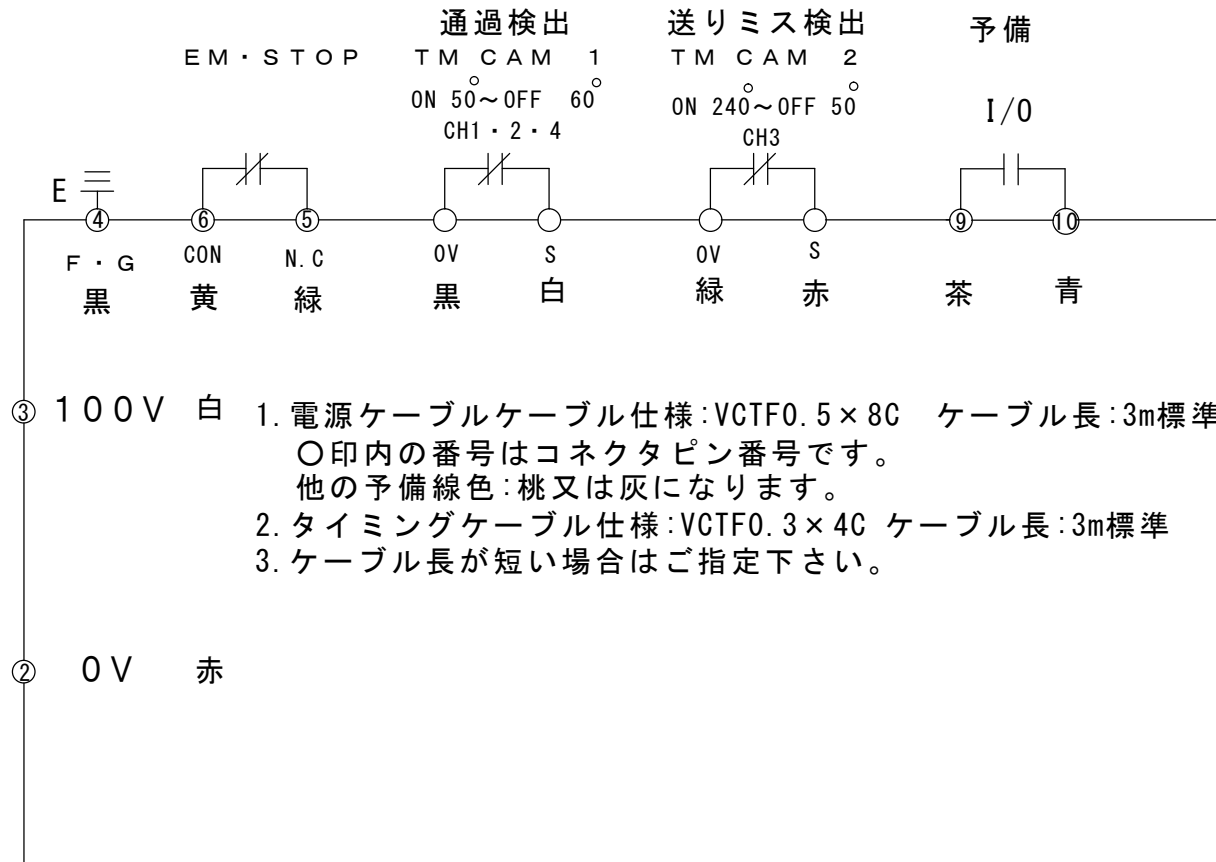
通過検出　送りミス検出　予備

EM・STOP　TM CAM 1　TM CAM 2

ON $50^{\circ}$～OFF $60^{\circ}$　ON $240^{\circ}$～OFF $50^{\circ}$　I/O

CH1・2・4　CH3

E

④ ⑥ ⑤ ⑨ ⑩

F・G　CON　N.C　0V　S　0V　S

黒　黄　緑　黒　白　緑　赤　茶　青

③ 100V 白

1.電源ケーブルケーブル仕様:VCTF0.5×8C　ケーブル長:3m標準
○印内の番号はコネクタピン番号です。
他の予備線色:桃又は灰になります。
2.タイミングケーブル仕様:VCTF0.3×4C ケーブル長:3m標準
3.ケーブル長が短い場合はご指定下さい。

② 0V 赤